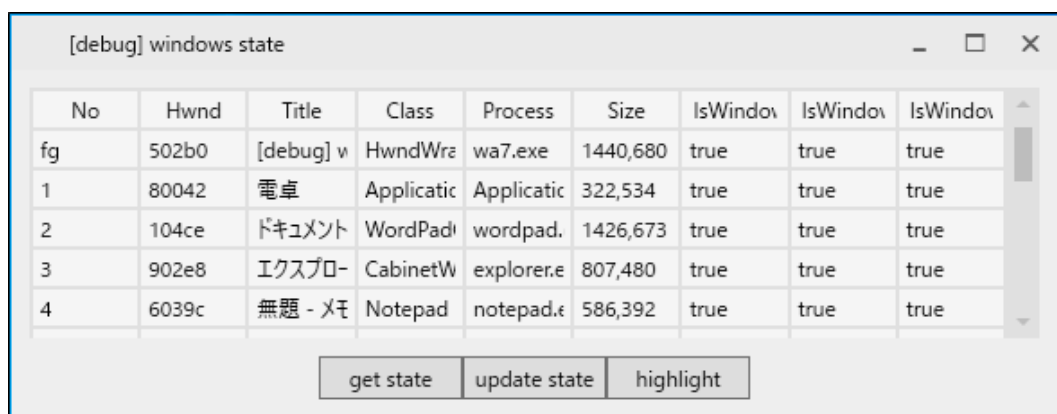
[debug] windows state

| No | Hwnd | Title | Class | Process | Size | IsWindov | IsWindov | IsWindov |
|---|---|---|---|---|---|---|---|---|
| fg | 502b0 | [debug] w | HwndWra | wa7.exe | 1440,680 | true | true | true |
| 1 | 80042 | 電卓 | Applicatic | Applicatic | 322,534 | true | true | true |
| 2 | 104ce | ドキュメント | WordPad | wordpad. | 1426,673 | true | true | true |
| 3 | 902e8 | エクスプロー | CabinetW | explorer.e | 807,480 | true | true | true |
| 4 | 6039c | 無題 - メモ | Notepad | notepad.e | 586,392 | true | true | true |

get state | update state | highlight